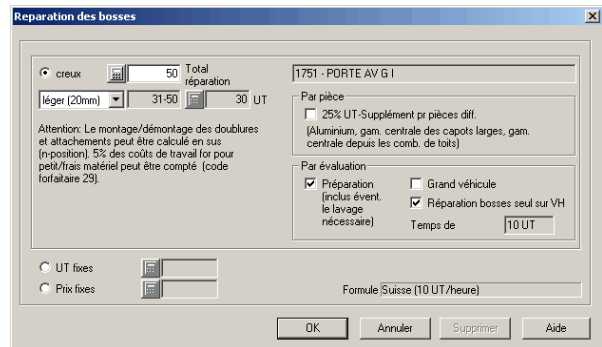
Reparation des bosses

creux 50 Total réparation

léger (20mm) 31-50 30 UT

Attention: Le montage/démontage des doublures et attachements peut être calculé en sus (n-position). 5% des coûts de travail for pour petit/frais matériel peut être compté (code forfaitaire 29).

1751 - PORTE AV G I

Par pièce

25% UT-Supplément pr pièces diff.

(Aluminium, gam. centrale des capots larges, gam. centrale depuis les comb. de toits)

Par évaluation

Préparation (inclus évent. le lavage nécessaire)

Grand véhicule

Réparation bosses seul sur VH

Temps de 10 UT

UT fixes

Prix fixes

Formule Suisse (10 UT/heure)

OK Annuler Supprimer Aide